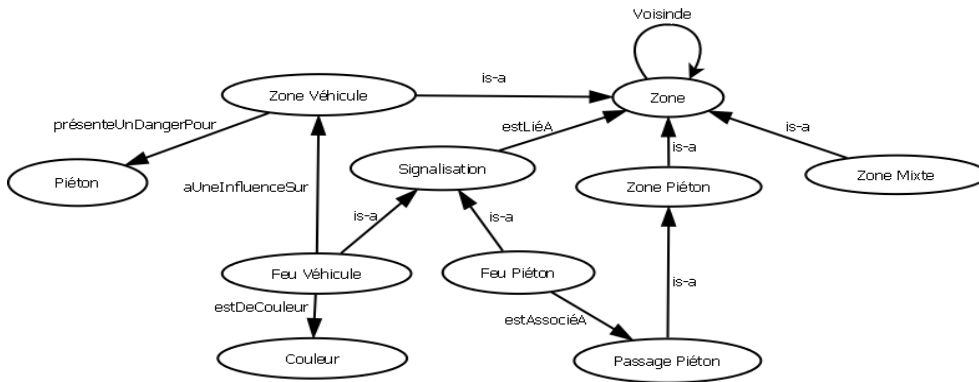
Voisinde

Zone Véhicule

is-a

Zone

présenteUnDangerPour

estLiéA

is-a

Signalisation

is-a

Piéton

aUneInfluenceSur

Zone Piéton

Zone Mixte

is-a

is-a

Feu Véhicule

Feu Piéton

is-a

estDeCouleur

estAssociéA

Couleur

Passage Piéton